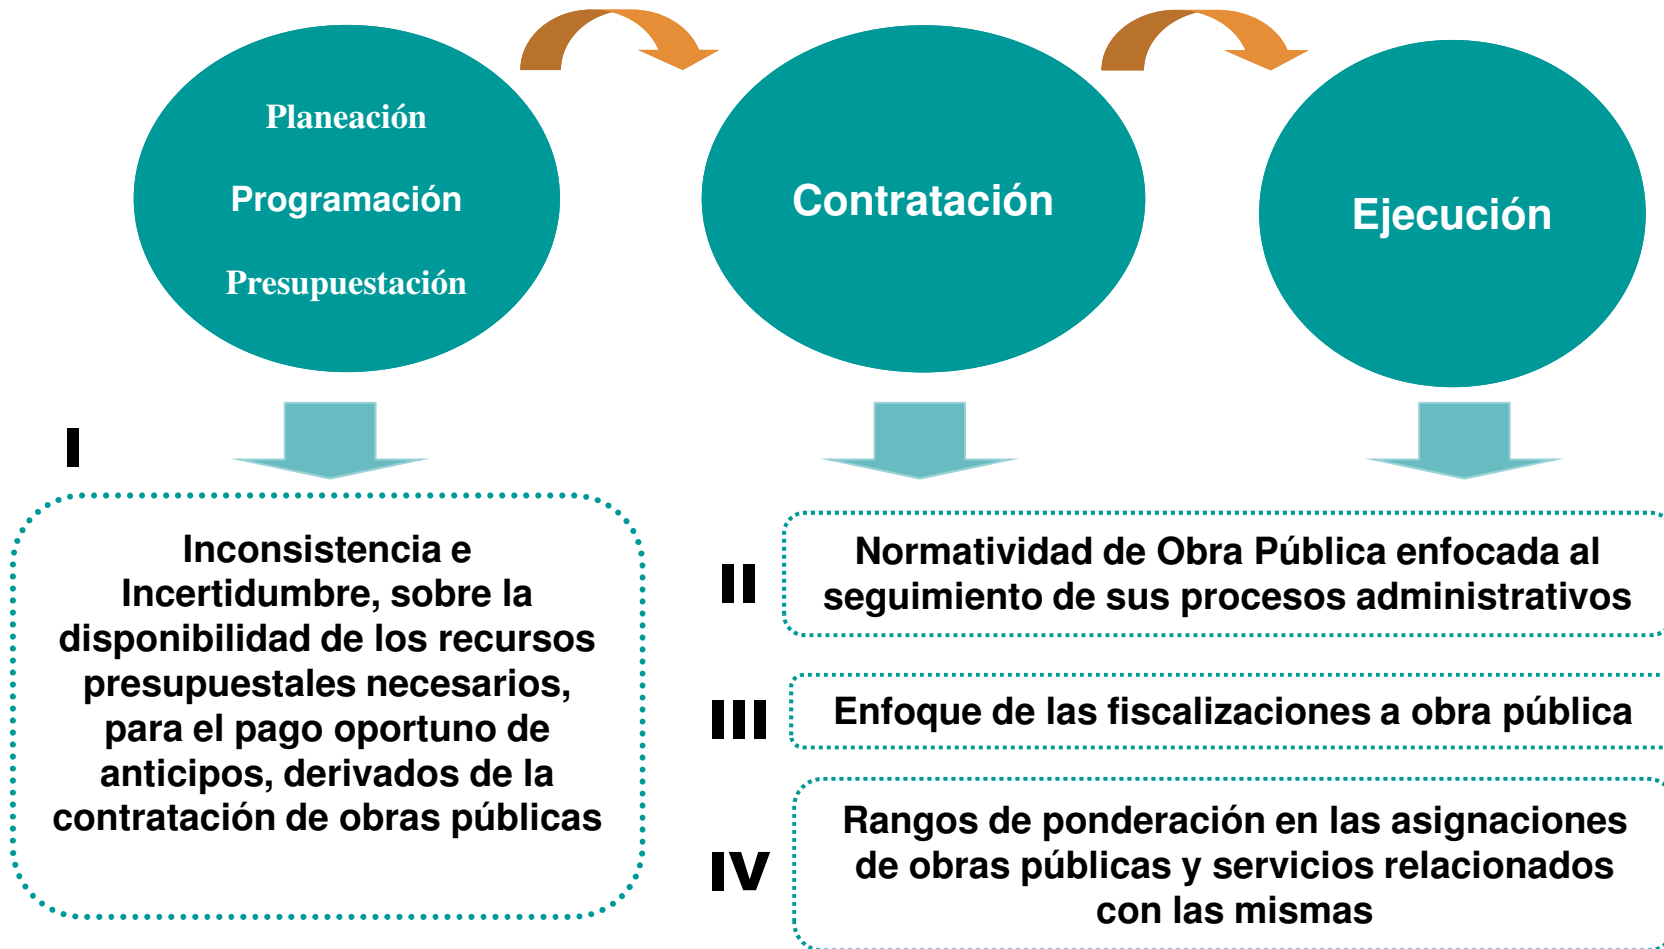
Planeación

Programación

Presupuestación

Contratación

Ejecución

I

Inconsistencia e Incertidumbre, sobre la disponibilidad de los recursos presupuestales necesarios, para el pago oportuno de anticipos, derivados de la contratación de obras públicas

II

Normatividad de Obra Pública enfocada al seguimiento de sus procesos administrativos

III

Enfoque de las fiscalizaciones a obra pública

IV

Rangos de ponderación en las asignaciones de obras públicas y servicios relacionados con las mismas